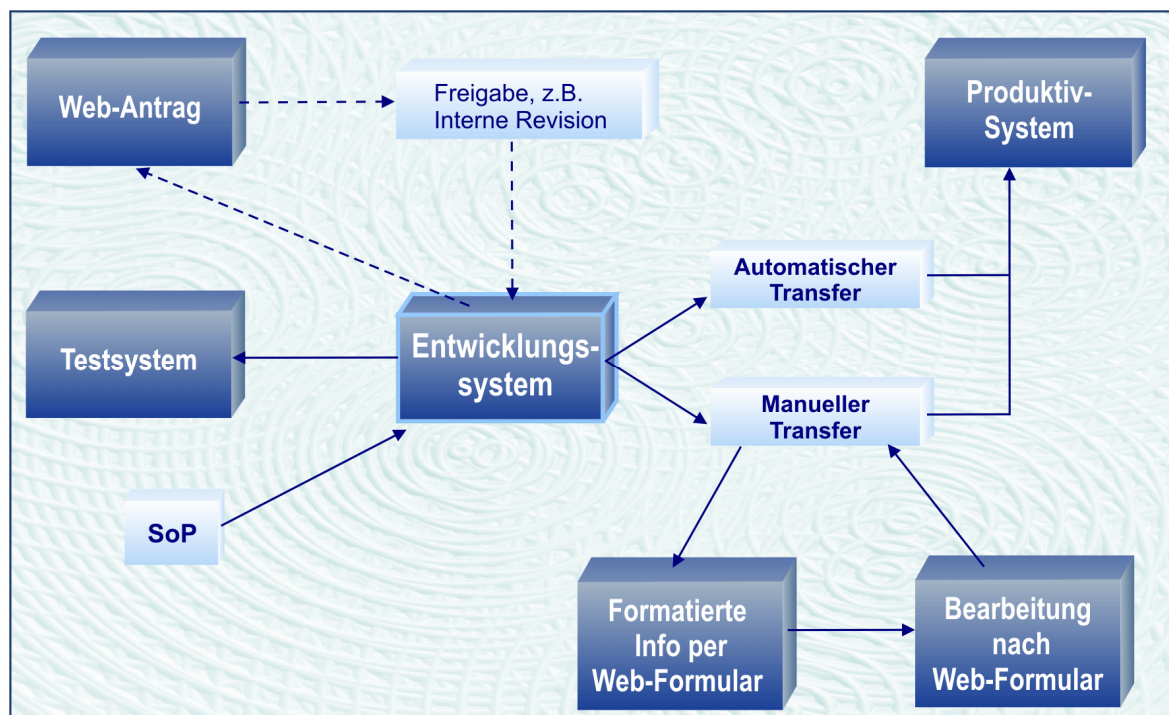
Web-Antrag

Freigabe, z.B. Interne Revision

Produktiv-System

Automatischer Transfer

Testsystem

Entwicklungs-system

Manueller Transfer

SoP

Formatierte Info per Web-Formular

Bearbeitung nach Web-Formular